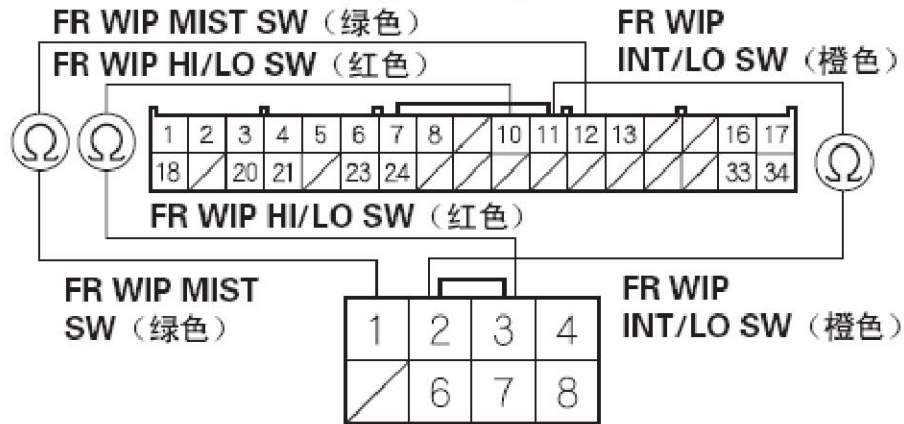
FR WIP MIST SW（绿色）

FR WIP HI/LO SW（红色）

FR WIP INT/LO SW（橙色）

Ω Ω

| 1 | 2 | 3 | 4 | 5 | 6 | 7 | 8 | / | 10 | 11 | 12 | 13 | / | / | 16 | 17 |
|---|---|---|---|---|---|---|---|---|---|---|---|---|---|---|---|---|
| 18 | / | 20 | 21 | / | 23 | 24 | / | / | / | / | / | / | / | / | 33 | 34 |

Ω

FR WIP HI/LO SW（红色）

FR WIP MIST SW（绿色）

FR WIP INT/LO SW（橙色）

| 1 | 2 | 3 | 4 |
|---|---|---|---|
| / | 6 | 7 | 8 |